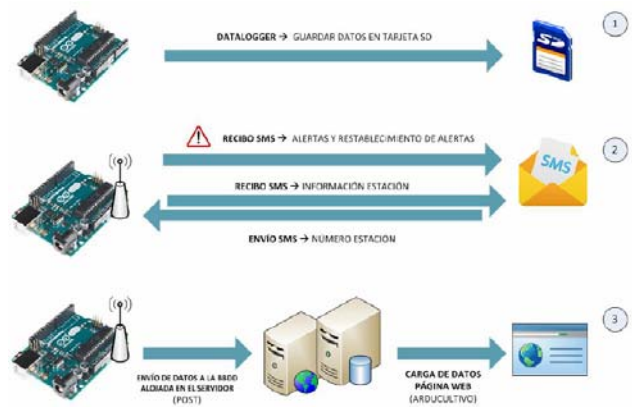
1

DATALOGGER → GUARDAR DATOS EN TARJETA SD

SD

2

RECIBO SMS → ALERTAS Y RESTABLECIMIENTO DE ALERTAS

SMS

RECIBO SMS → INFORMACIÓN ESTACIÓN

ENVÍO SMS → NUMERO ESTACIÓN

3

ENVÍO DE DATOS A LA BBDD ALOJADA EN EL SERVIDOR (POST)

CARGA DE DATOS PÁGINA WEB (ARDUCULTIVO)